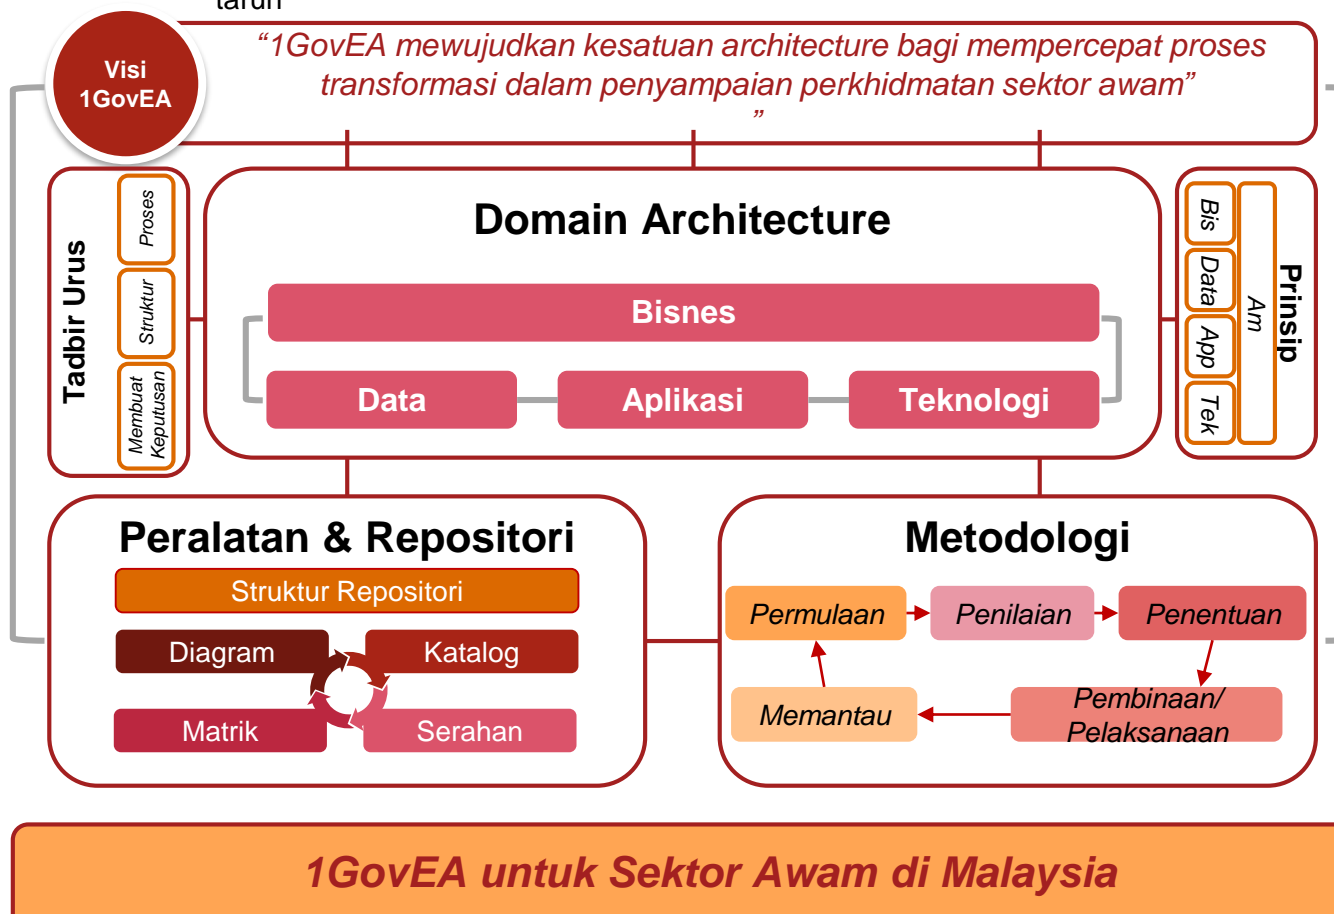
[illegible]

Visi 1GovEA

“1GovEA mewujudkan kesatuan architecture bagi mempercepat proses transformasi dalam penyampaian perkhidmatan sektor awam”
”

Tadbir Urus

Proses

Struktur

Membuat Keputusan

Domain Architecture

Bisnes

Data

Aplikasi

Teknologi

Prinsip

Bis

Data

App

Tek

Am

Peralatan & Repositori

Struktur Repositori

Diagram

Katalog

Matrik

Serahan

Metodologi

Permulaan

Penilaian

Penentuan

Pembinaan/ Pelaksanaan

Memantau

1GovEA untuk Sektor Awam di Malaysia